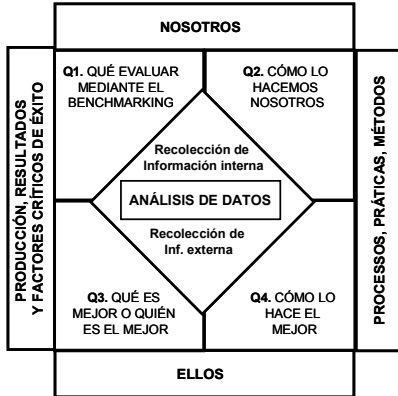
NOSOTROS

PRODUCCIÓN, RESULTADOS Y FACTORES CRÍTICOS DE ÉXITO

Q1. QUÉ EVALUAR MEDIANTE EL BENCHMARKING

Q2. CÓMO LO HACEMOS NOSOTROS

Recolección de Información interna

ANÁLISIS DE DATOS

Recolección de Inf. externa

Q3. QUÉ ES MEJOR O QUIÉN ES EL MEJOR

Q4. CÓMO LO HACE EL MEJOR

PROCESSOS, PRÁTICAS, MÉTODOS

ELLOS